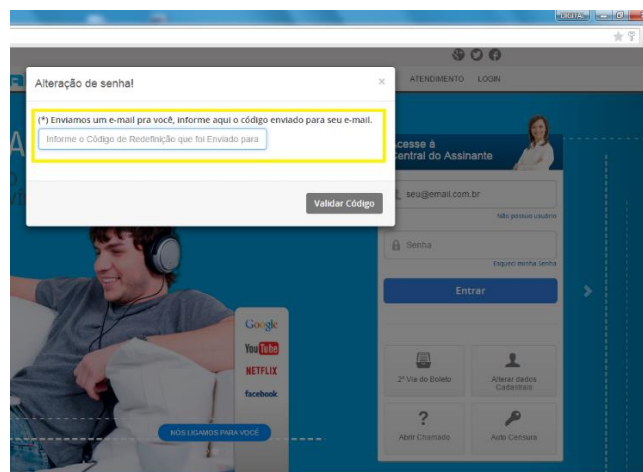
Alteração de senha!

×

(*) Enviamos um e-mail pra você, informe aqui o código enviado para seu e-mail.

Informe o Código de Redefinição que foi Enviado para

Validar Código

ATENDIMENTO LOGIN

Acesse à Central do Assinante

seu@email.com.br

Não possuo usuário

Senha

Esqueci minha Senha

Entrar

2ª Via do Boleto

Alterar dados Cadastrais

Abrir Chamado

Auto Censura

Google

YouTube

NETFLIX

facebook

NÓS LIGAMOS PARA VOCÊ